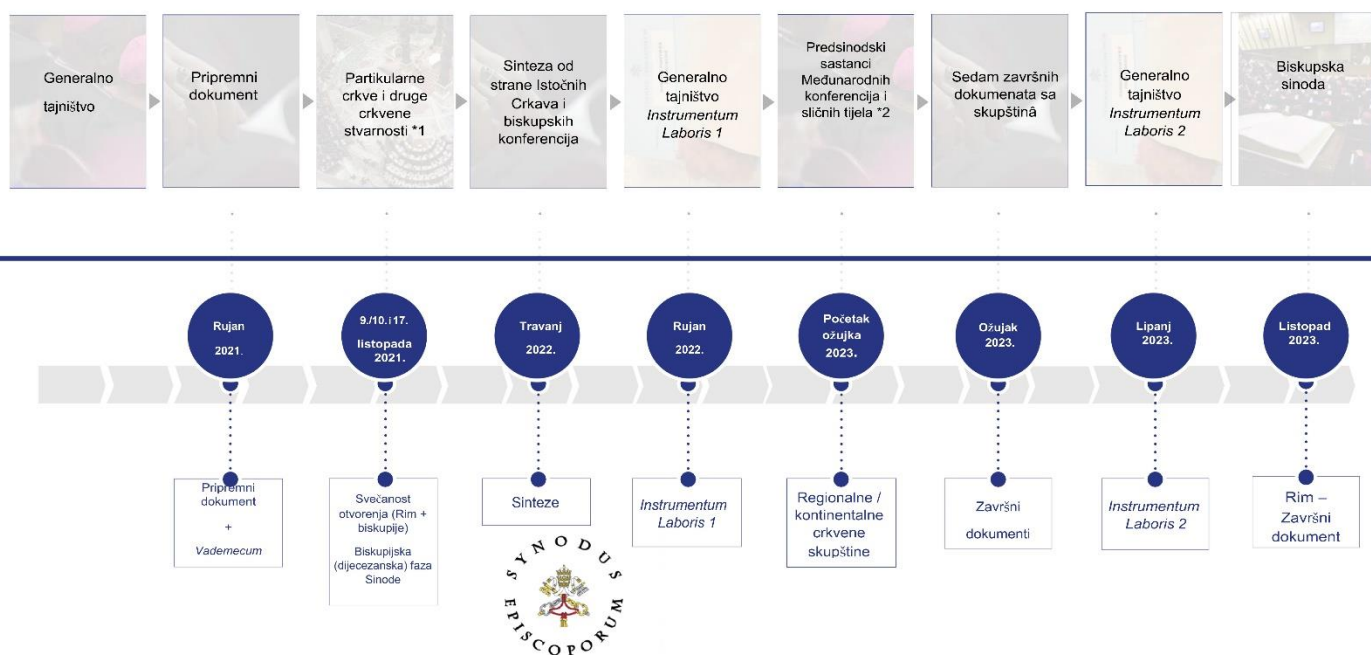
Generalno tajništvo

Pripremni dokument

Partikularne crkve i druge crkvene stvarnosti *1

Sinteza od strane Istočnih Crkava i biskupskih konferencija

Generalno tajništvo *Instrumentum Laboris 1*

Predsinodski sastanci Međunarodnih konferencija i sličnih tijela *2

Sedam završnih dokumenata sa skupštinâ

Generalno tajništvo *Instrumentum Laboris 2*

Biskupska sinoda

Rujan 2021.

9./10. i 17. listopada 2021.

Travanj 2022.

Rujan 2022.

Početak ožujka 2023.

Ožujak 2023.

Lipanj 2023.

Listopad 2023.

Pripremni dokument + *Vademecum*

Svečanost otvorenja (Rim + biskupije)

Biskupijska (dijecezanska) faza Sinode

Sinteze

*Instrumentum Laboris 1*

Regionalne / kontinentalne crkvene skupštine

Završni dokumenti

*Instrumentum Laboris 2*

Rim – Završni dokument

SYNODUS EPISCOPORUM